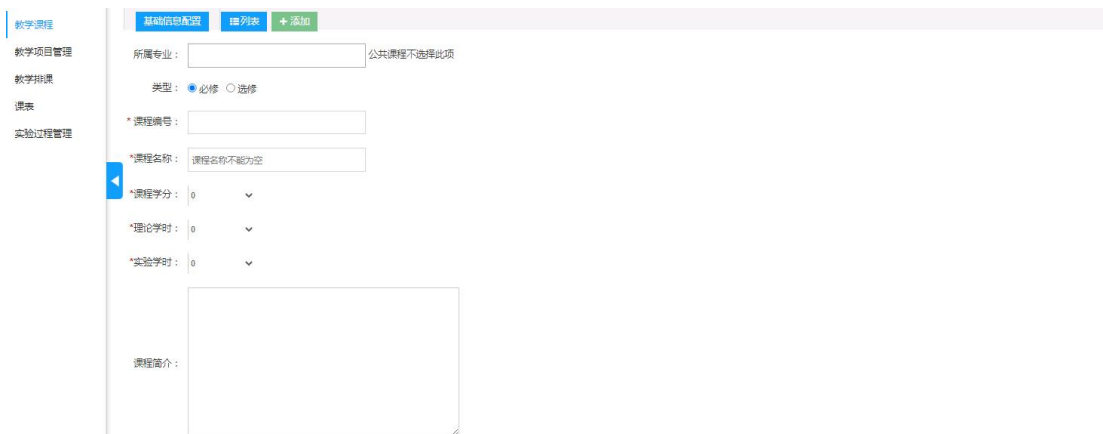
教学课程
教学项目管理
教学排课
课表
实验过程管理

基础信息配置 列表 + 添加

所属专业： 公共课程不选择此项

类型： 必修 选修

* 课程编号：

*课程名称： 课程名称不能为空

*课程学分： 0

*理论学时： 0

*实验学时： 0

课程简介：